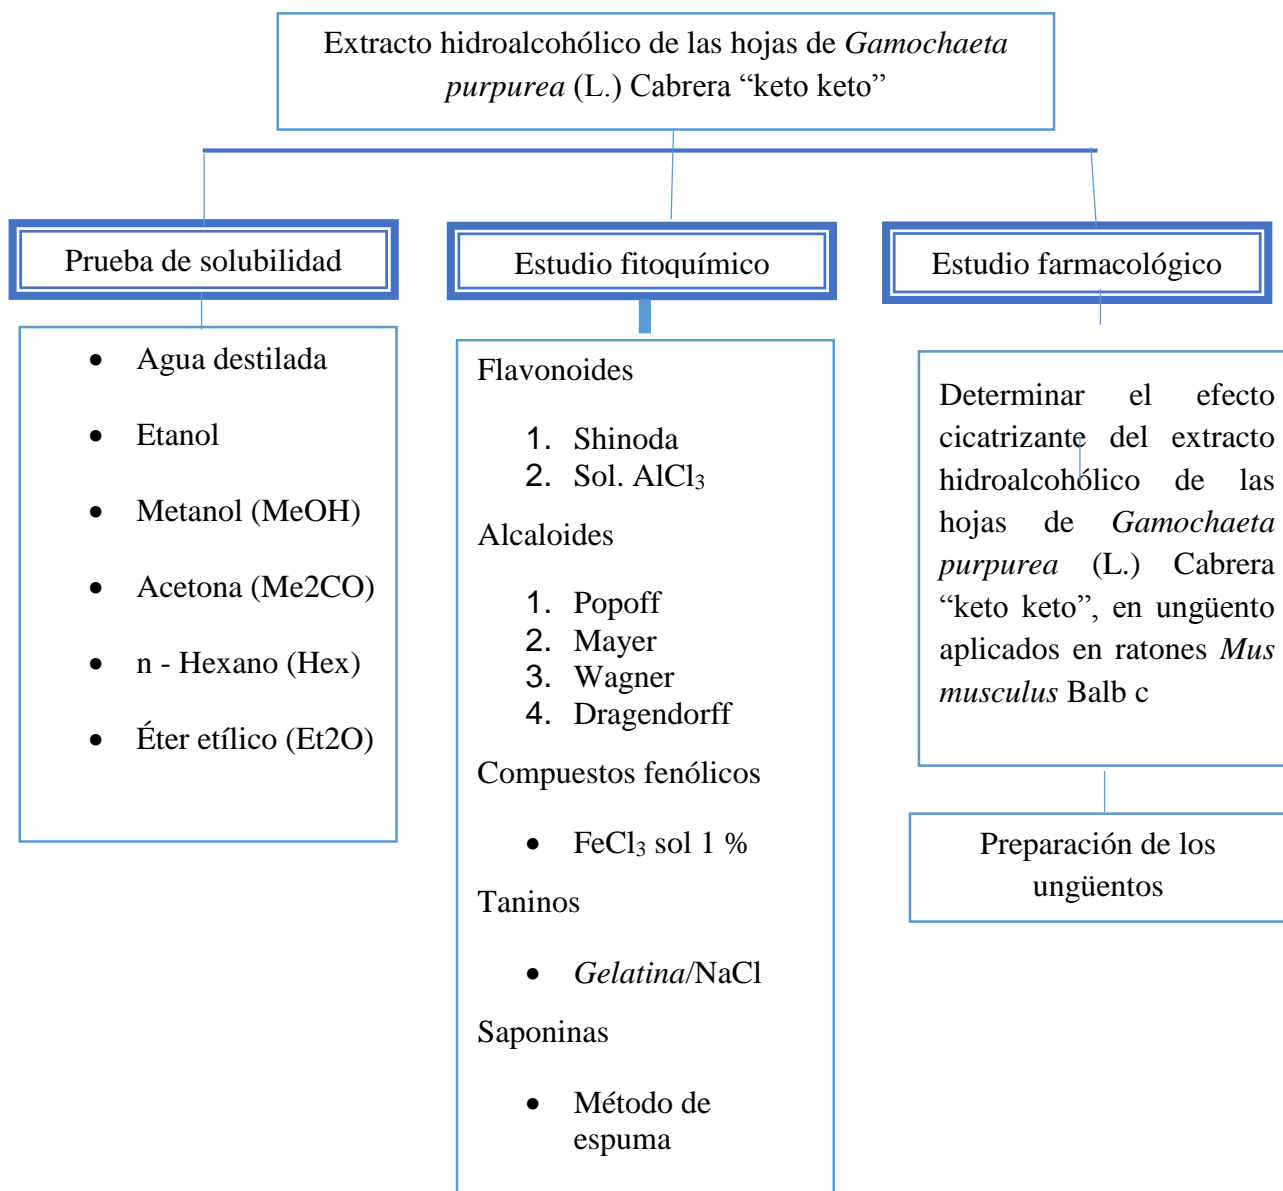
Extracto hidroalcohólico de las hojas de Gamochaeta purpurea (L.) Cabrera “keto keto”

Prueba de solubilidad

- Agua destilada
- Etanol
- Metanol (MeOH)
- Acetona (Me2CO)
- n - Hexano (Hex)
- Éter etílico (Et2O)

Estudio fitoquímico

Flavonoides

1. Shinoda
2. Sol. $AlCl_3$

Alcaloides

1. Popoff
2. Mayer
3. Wagner
4. Dragendorff

Compuestos fenólicos

- $FeCl_3$ sol 1 %

Taninos

- Gelatina/NaCl

Saponinas

- Método de espuma

Estudio farmacológico

Determinar el efecto cicatrizante del extracto hidroalcohólico de las hojas de Gamochaeta purpurea (L.) Cabrera “keto keto”, en ungüento aplicados en ratones Mus musculus Balb c

Preparación de los ungüentos